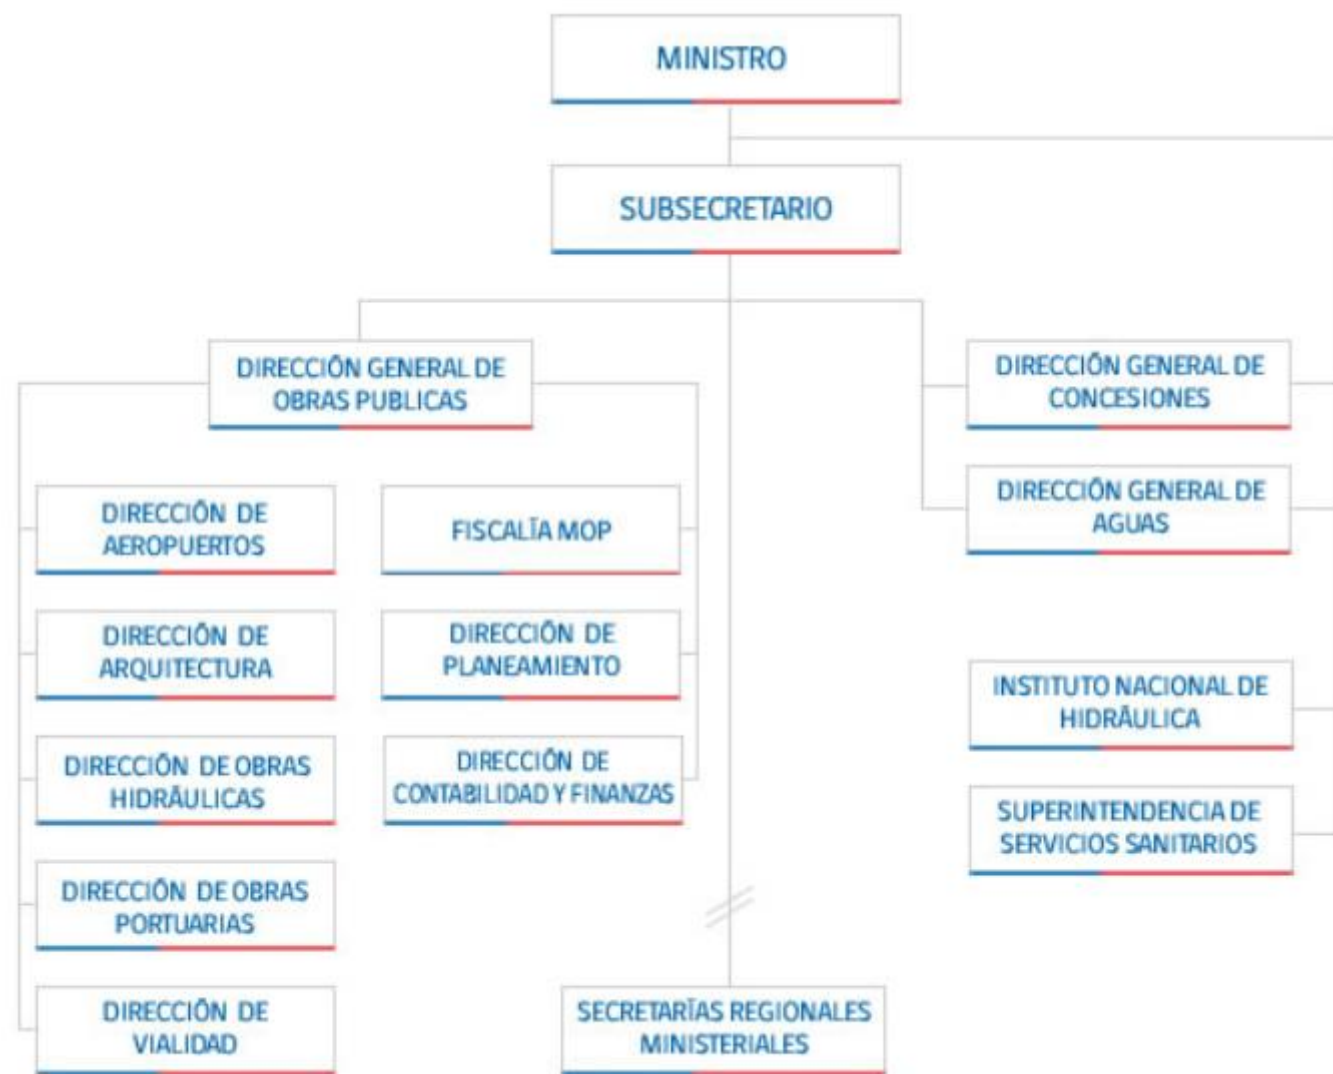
MINISTRO

SUBSECRETARIO

DIRECCIÓN GENERAL DE OBRAS PUBLICAS

DIRECCIÓN GENERAL DE CONCESIONES

DIRECCIÓN GENERAL DE AGUAS

DIRECCIÓN DE AEROPUERTOS

DIRECCIÓN DE ARQUITECTURA

DIRECCIÓN DE OBRAS HIDRÁULICAS

DIRECCIÓN DE OBRAS PORTUARIAS

DIRECCIÓN DE VIALIDAD

FISCALÍA MOP

DIRECCIÓN DE PLANEAMIENTO

DIRECCIÓN DE CONTABILIDAD Y FINANZAS

INSTITUTO NACIONAL DE HIDRÁULICA

SUPERINTENDENCIA DE SERVICIOS SANITARIOS

SECRETARÍAS REGIONALES MINISTERIALES